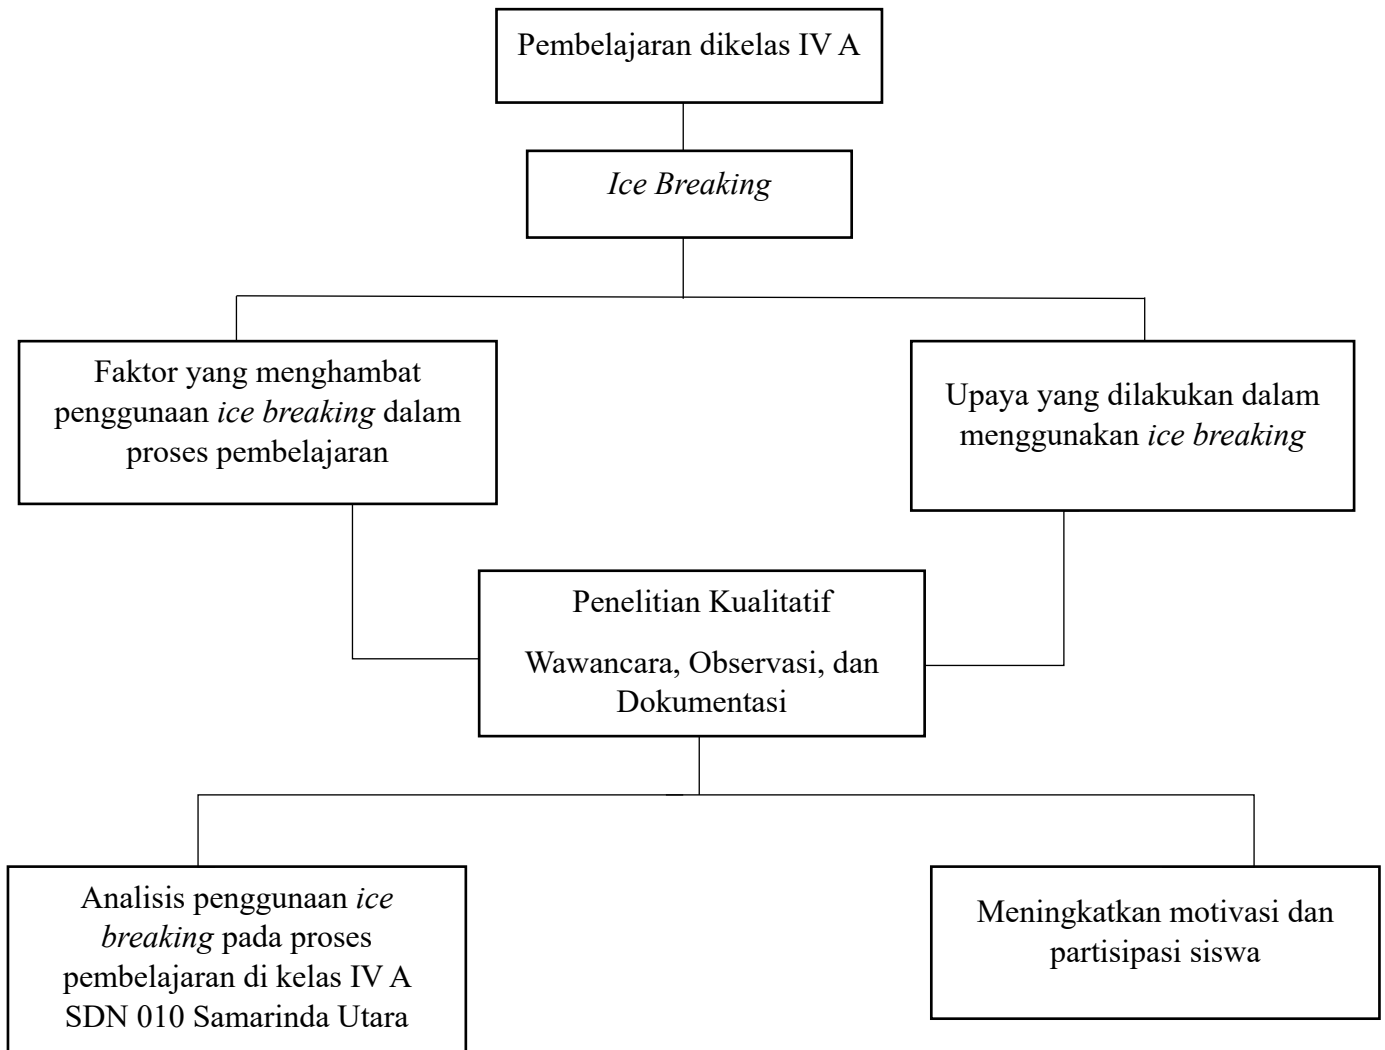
Pembelajaran dikelas IV A

Ice Breaking

Faktor yang menghambat penggunaan ice breaking dalam proses pembelajaran

Upaya yang dilakukan dalam menggunakan ice breaking

Penelitian Kualitatif

Wawancara, Observasi, dan Dokumentasi

Analisis penggunaan ice breaking pada proses pembelajaran di kelas IV A SDN 010 Samarinda Utara

Meningkatkan motivasi dan partisipasi siswa